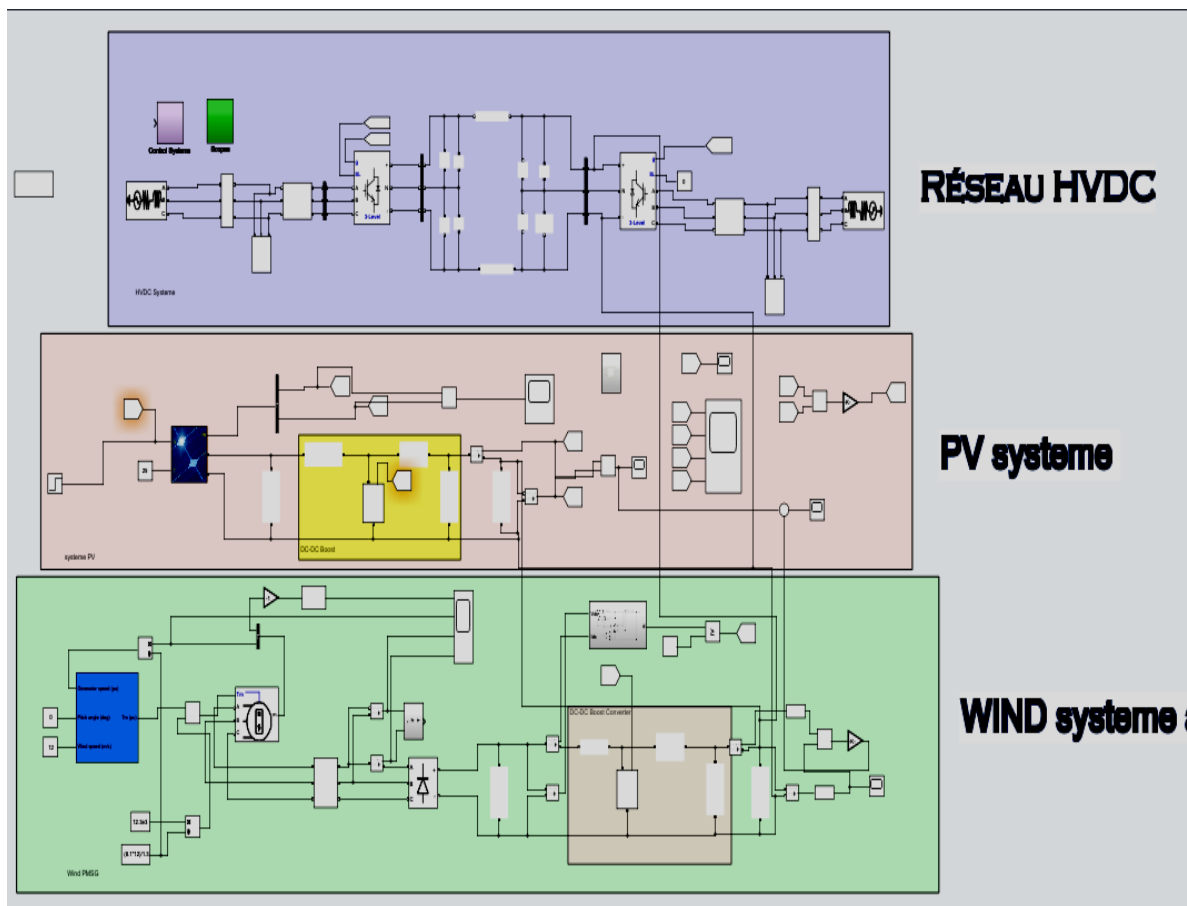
Control Systems
Scopes
3-Level
3-Level
HVDC Systeme
RÉSEAU HVDC
25
DC-DC Boost
systeme PV
PV systeme
Generator speed (pu)
Pitch angle (deg)
Wind speed (m/s)
Tm (pu)
0
12
12.5e3
(0.1*12)/1.5
DC-DC Boost Converter
Wind PMSG
WIND systeme a